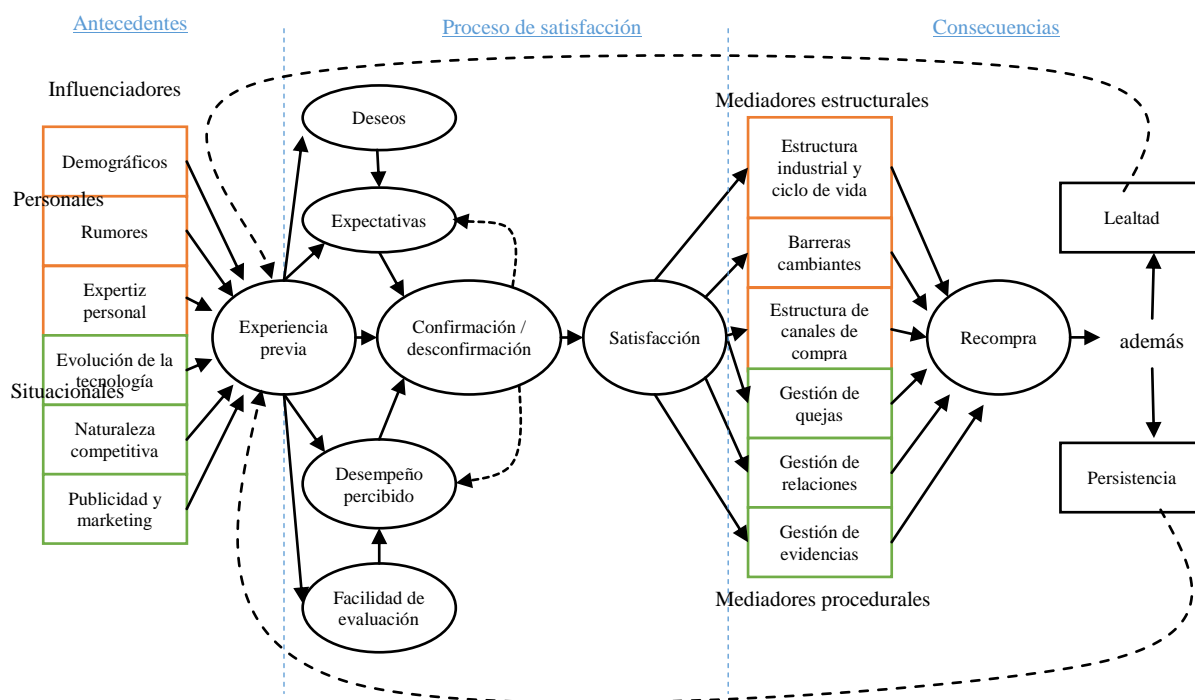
Antecedentes

Proceso de satisfacción

Consecuencias

Influenciadores

Personales

Demográficos

Rumores

Expertiz personal

Situacionales

Evolución de la tecnología

Naturaleza competitiva

Publicidad y marketing

Experiencia previa

Deseos

Expectativas

Confirmación / desconfirmación

Desempeño percibido

Facilidad de evaluación

Satisfacción

Mediadores estructurales

Estructura industrial y ciclo de vida

Barreras cambiantes

Estructura de canales de compra

Gestión de quejas

Gestión de relaciones

Gestión de evidencias

Mediadores procedurales

Recompra

Lealtad

además

Persistencia